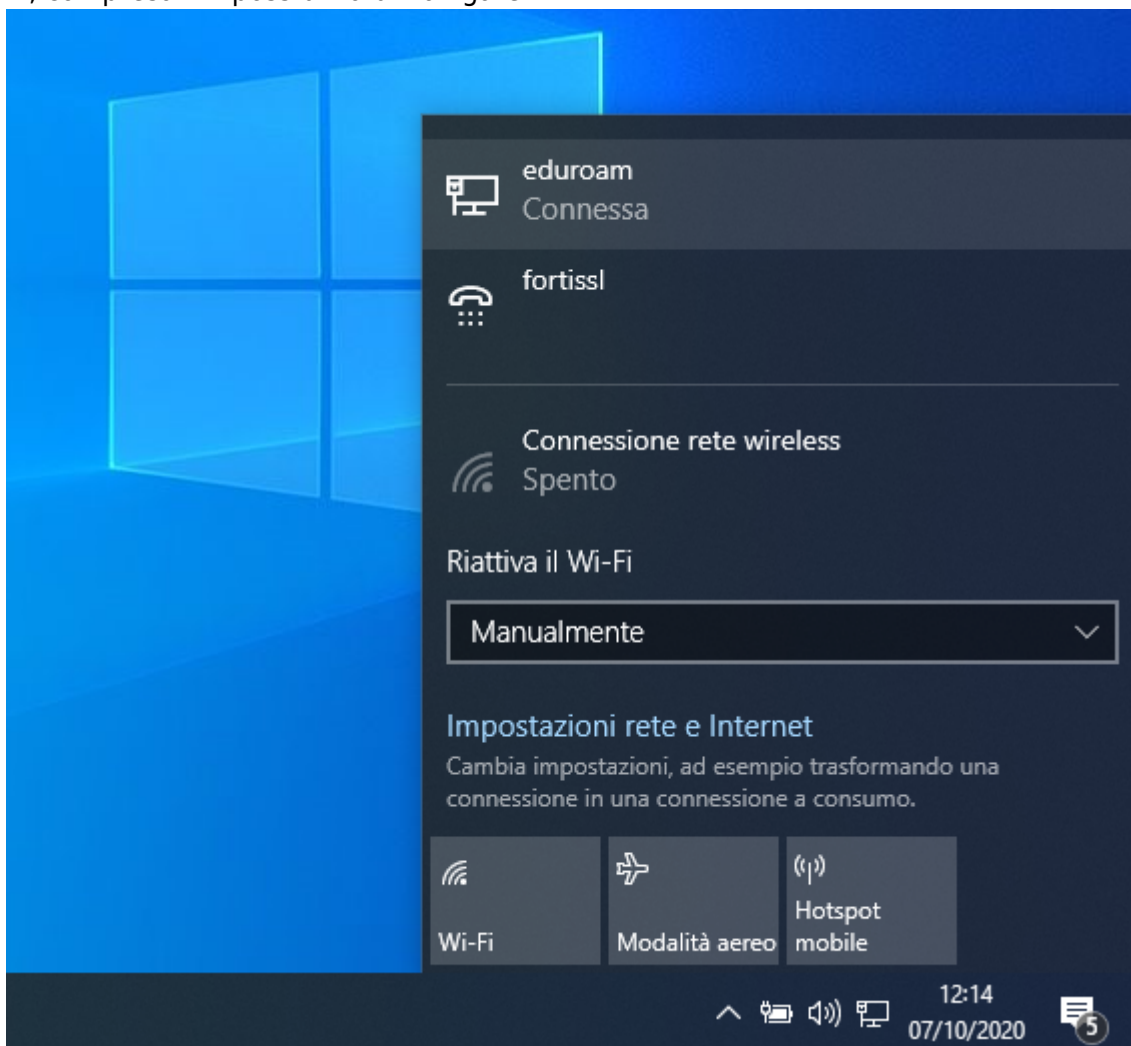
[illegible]

eduroam
Connessa

fortissl

Connessione rete wireless
Spento

Riattiva il Wi-Fi

Manualmente

Impostazioni rete e Internet
Cambia impostazioni, ad esempio trasformando una connessione in una connessione a consumo.

Wi-Fi

Modalità aereo

Hotspot mobile

12:14
07/10/2020

5